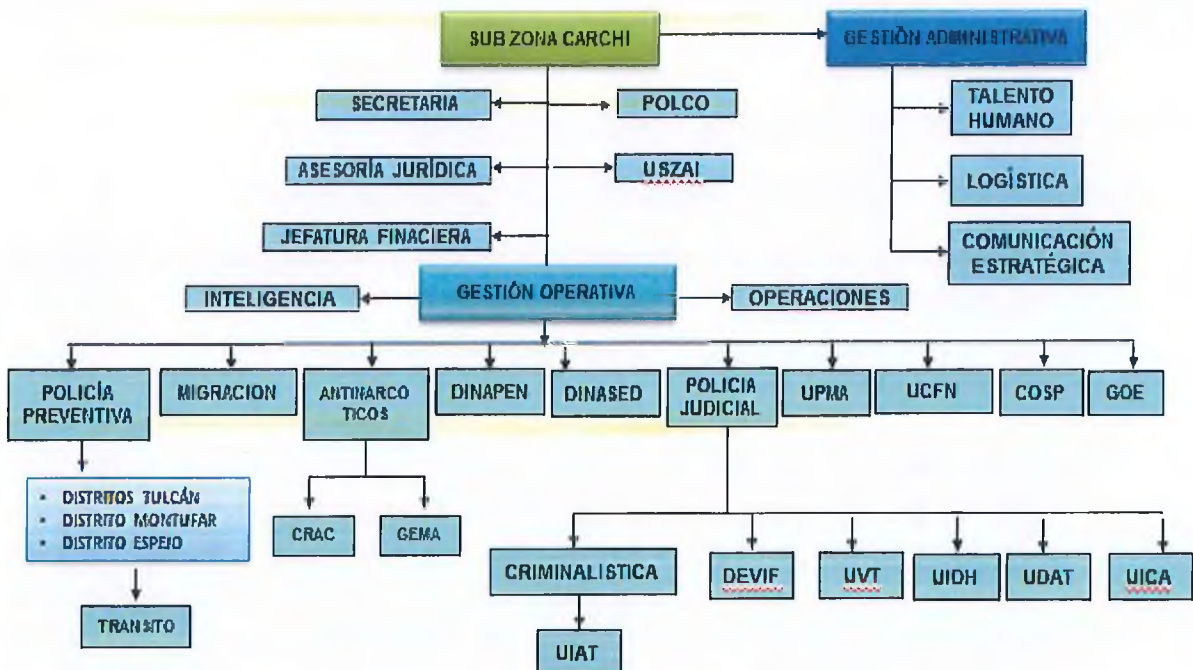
SUB ZONA CARCHI

GESTIÓN ADMINISTRATIVA

SECRETARIA

POLCO

ASESORÍA JURÍDICA

USZAI

JEFATURA FINACIERA

TALENTO HUMANO

LOGÍSTICA

COMUNICACIÓN ESTRATÉGICA

INTELIGENCIA

GESTIÓN OPERATIVA

OPERACIONES

POLICÍA PREVENTIVA

MIGRACION

ANTINARCOTICOS

DINAPEN

DINASED

POLICIA JUDICIAL

UPMA

UCFN

COSP

GOE

- DISTRITOS TULCÁN
- DISTRITO MONTUFAR
- DISTRITO ESPEJO

TRANSITO

CRAC

GEMA

CRIMINALISTICA

UIAT

DEVIF

UVT

UIDH

UDAT

UICA